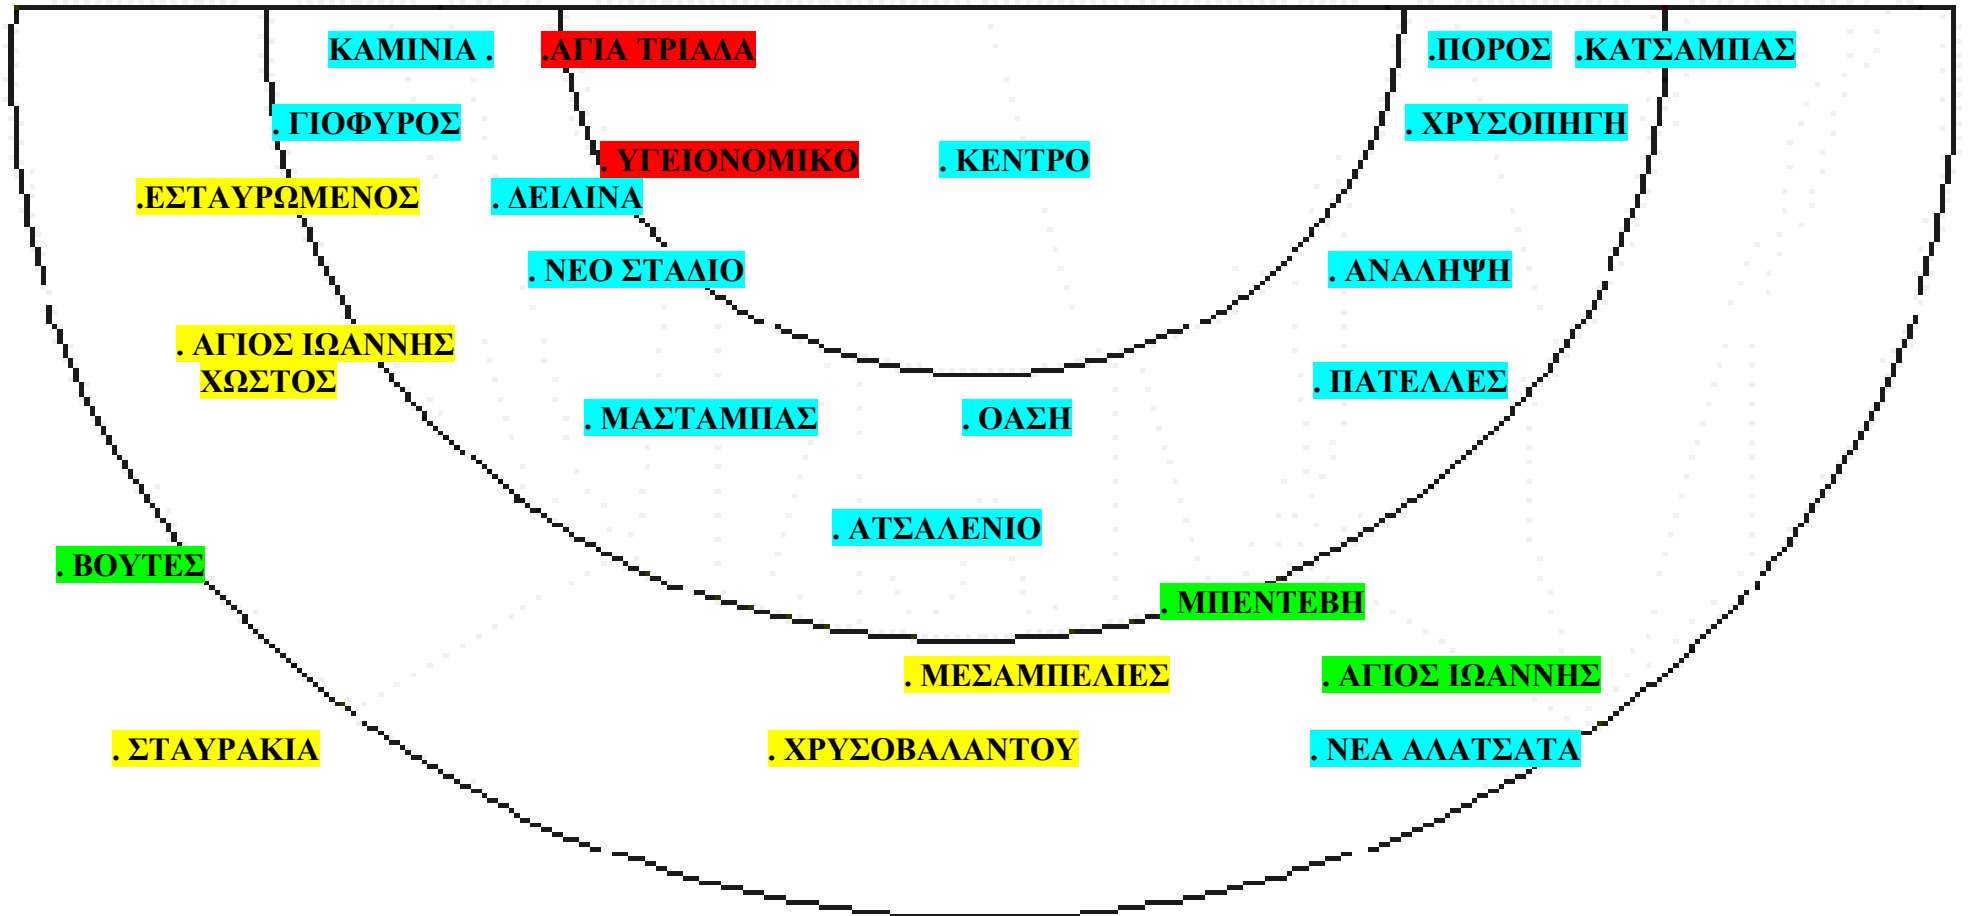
ΚΑΜΙΝΙΑ .

.ΑΓΙΑ ΤΡΙΑΔΑ

.ΠΟΡΟΣ

.ΚΑΤΣΑΜΠΑΣ

. ΓΙΟΦΥΡΟΣ

. ΧΡΥΣΟΠΗΓΗ

. ΥΓΕΙΟΝΟΜΙΚΟ

. ΚΕΝΤΡΟ

.ΕΣΤΑΥΡΩΜΕΝΟΣ

. ΔΕΙΛΙΝΑ

. ΝΕΟ ΣΤΑΔΙΟ

. ΑΝΑΛΗΨΗ

. ΑΓΙΟΣ ΙΩΑΝΝΗΣ ΧΩΣΤΟΣ

. ΠΑΤΕΛΛΕΣ

. ΜΑΣΤΑΜΠΑΣ

. ΟΑΣΗ

. ΑΤΣΑΛΕΝΙΟ

. ΒΟΥΤΕΣ

. ΜΠΕΝΤΕΒΗ

. ΜΕΣΑΜΠΕΛΙΕΣ

. ΑΓΙΟΣ ΙΩΑΝΝΗΣ

. ΣΤΑΥΡΑΚΙΑ

. ΧΡΥΣΟΒΑΛΑΝΤΟΥ

. ΝΕΑ ΑΛΑΤΣΑΤΑ